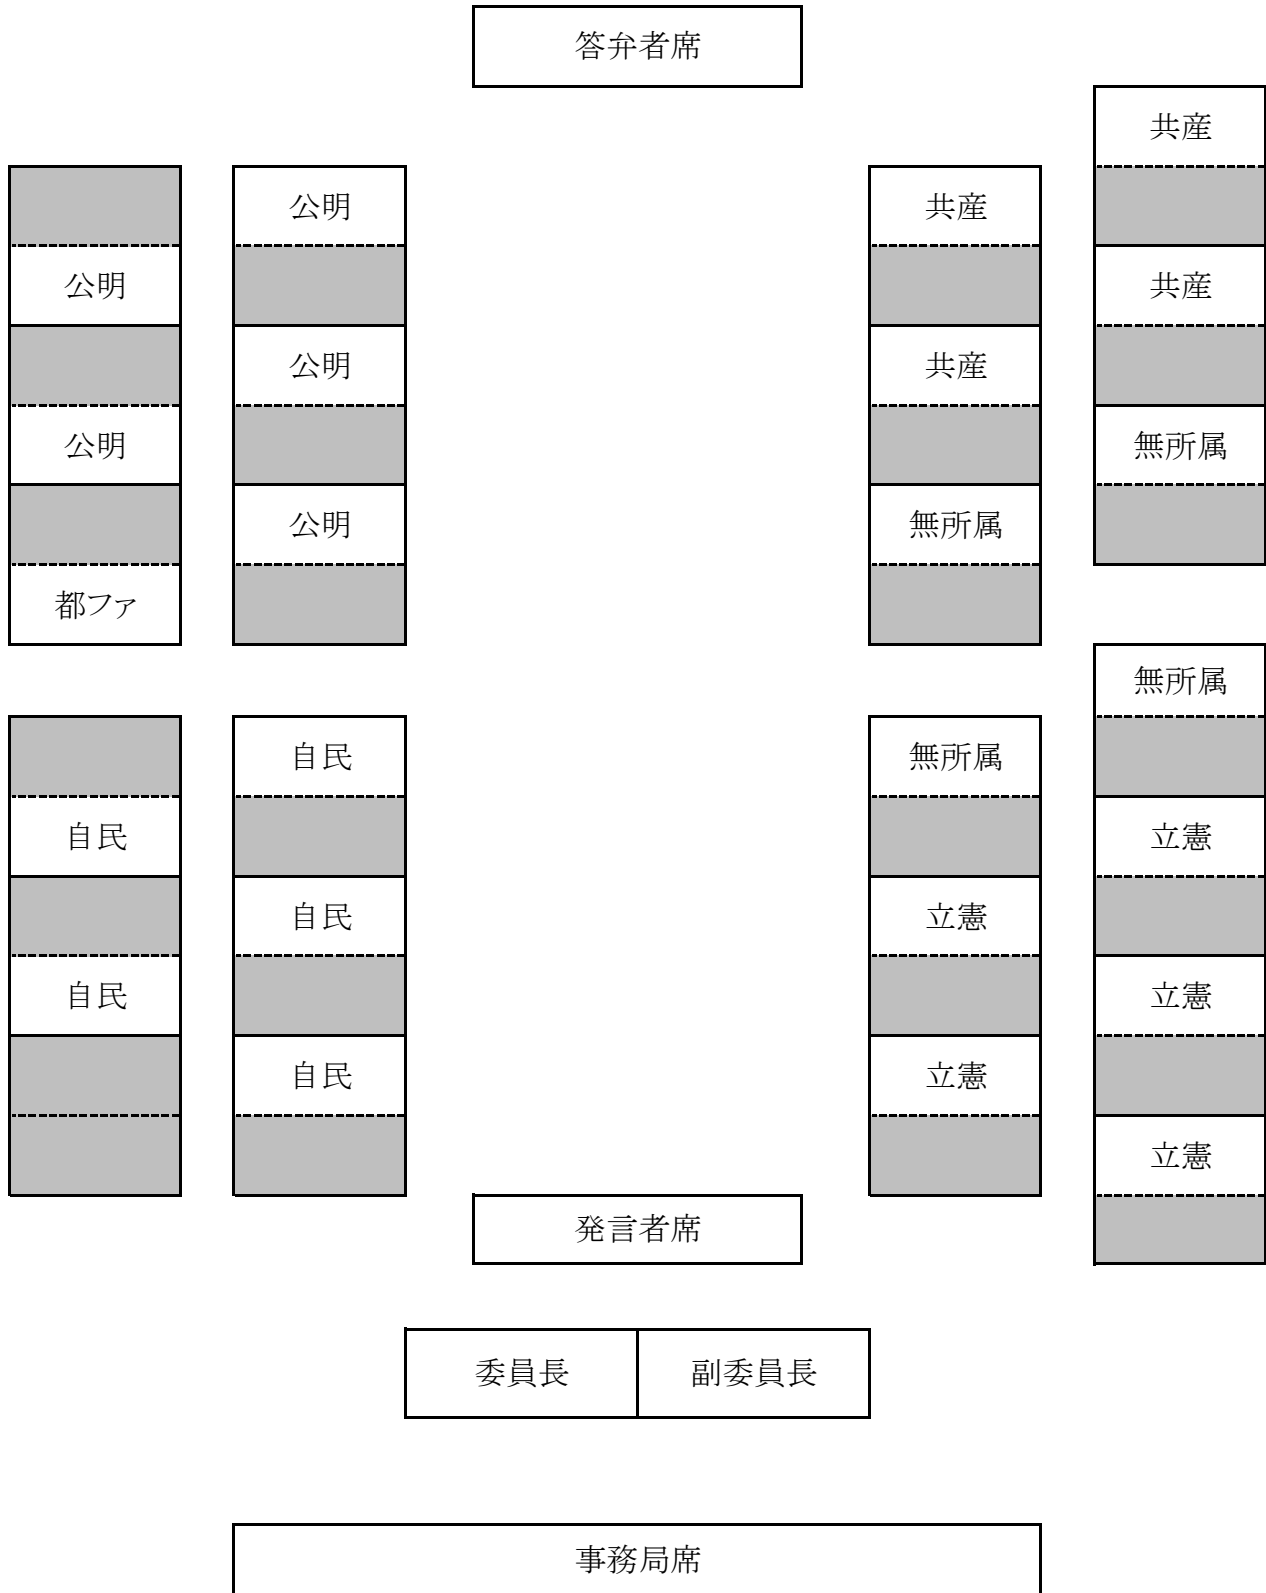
答弁者席

共産

公明

公明

公明

都ファ

公明

公明

公明

共産

共産

無所属

共産

共産

無所属

無所属

自民

自民

自民

自民

自民

無所属

立憲

立憲

立憲

立憲

立憲

発言者席

委員長

副委員長

事務局席